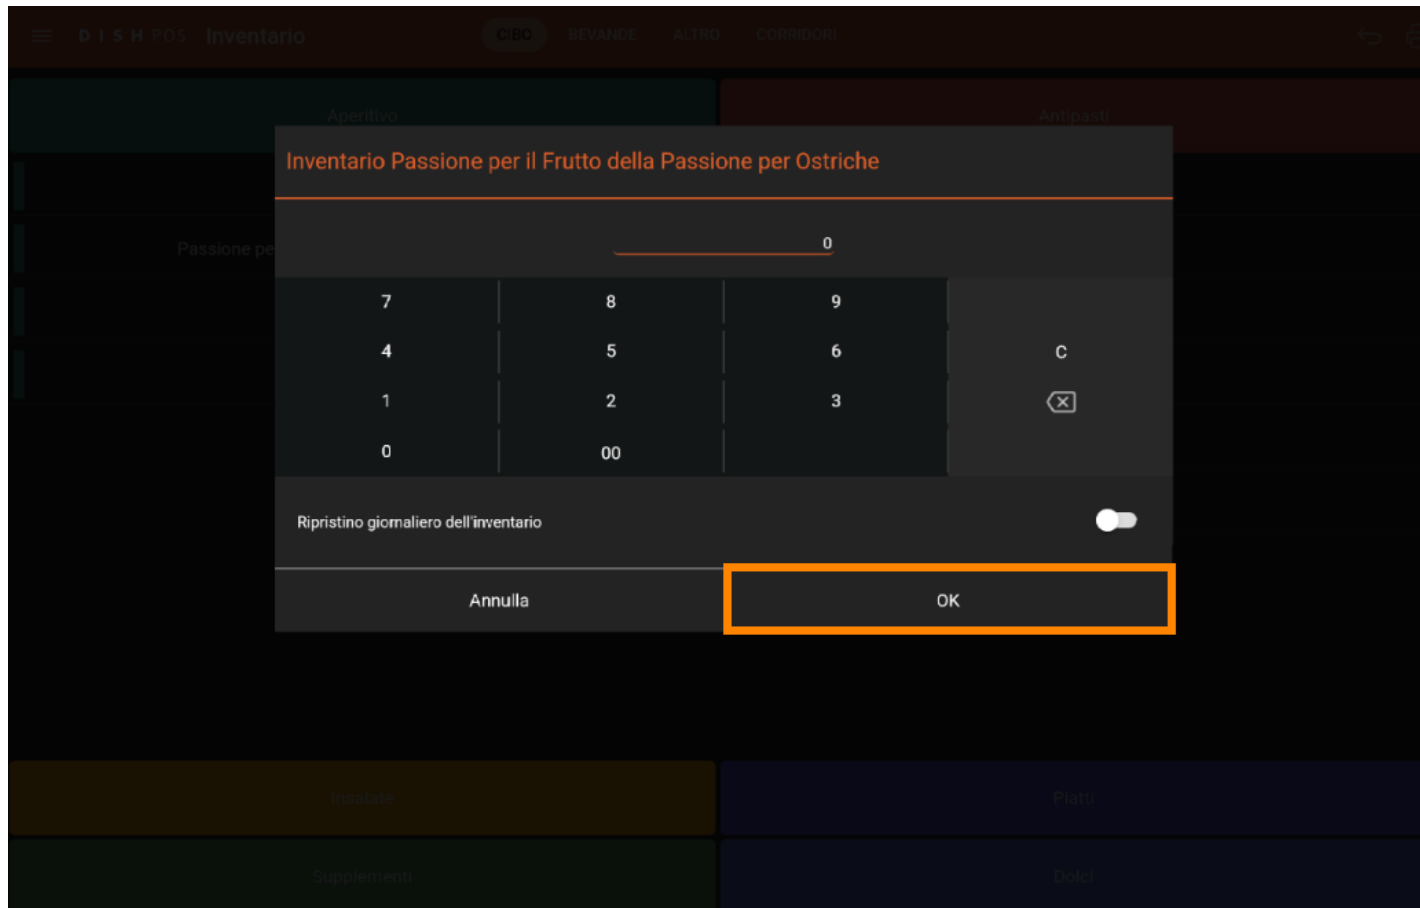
D I S H POS Inventario

CIBO BEVANDE ALTRO CORRIDORI

Aperitivo

Antipasti

Passione pe

Inventario Passione per il Frutto della Passione per Ostriche

0

7 8 9

4 5 6 C

1 2 3

0 00

Ripristino giornaliero dell'inventario

Annulla

OK

Insalate

Piatti

Supplementi

Dolci